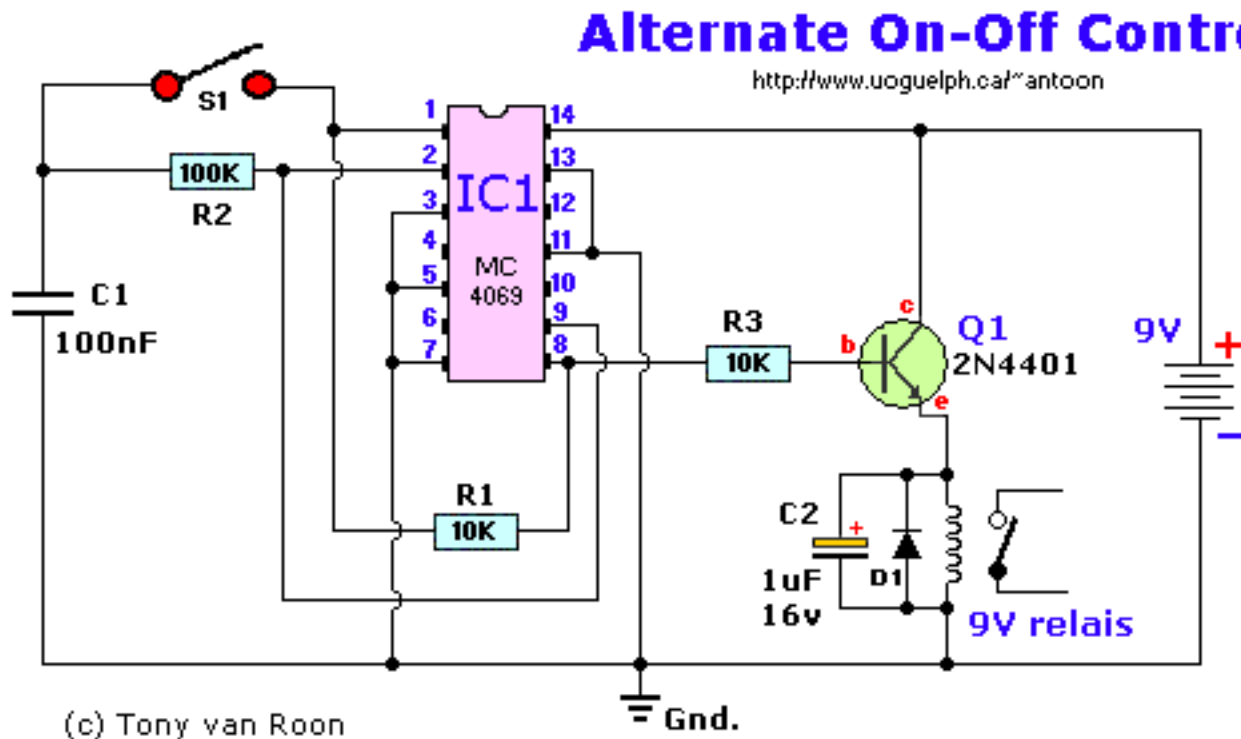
Alternate On-Off Contr

http://www.uoguelph.ca/~antoon

S1

100K

R2

C1

100nF

1
2
3
4
5
6
7

14
13
12
11
10
9
8

IC1

MC
4069

R3

10K

c

b

e

Q1

2N4401

9V

+

−

R1

10K

C2

+

1uF

16v

D1

9V relais

Gnd.

(c) Tony van Roon